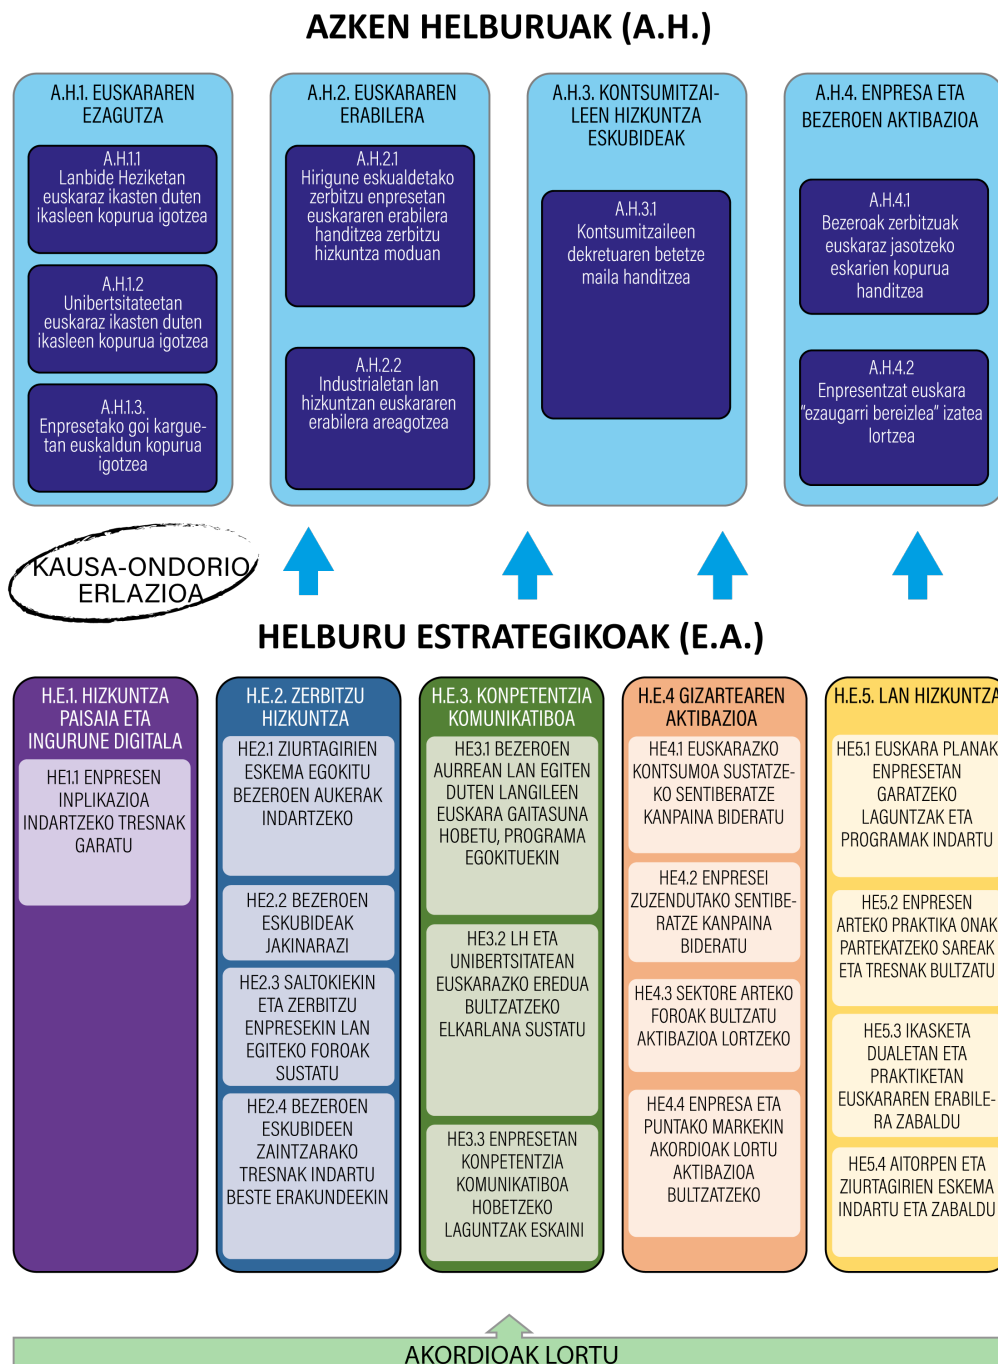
AZKEN HELBURUAK (A.H.)

A.H.1. EUSKARAREN EZAGUTZA

A.H.1.1 Lanbide Heziketan euskaraz ikasten duten ikasleen kopurua igotzea

A.H.1.2 Unibertsitateetan euskaraz ikasten duten ikasleen kopurua igotzea

A.H.1.3. Enpresetako goi karguetan euskaldun kopurua igotzea

A.H.2. EUSKARAREN ERABILERA

A.H.2.1 Hirigune eskualdetako zerbitzu enpresetan euskararen erabilera handitzea zerbitzu hizkuntza moduan

A.H.2.2 Industrialetan lan hizkuntzan euskararen erabilera areagotzea

A.H.3. KONTSUMITZAILEEN HIZKUNTZA ESKUBIDEAK

A.H.3.1 Kontsumitzaileen dekretuaren betetze maila handitzea

A.H.4. ENPRESA ETA BEZEROEN AKTIBAZIOA

A.H.4.1 Bezeroak zerbitzuak euskaraz jasotzeko eskarien kopurua handitzea

A.H.4.2 Enpresentzat euskara "ezaugarri bereizlea" izatea lortzea

KAUSA-ONDORIO ERLAZIOA

HELBURU ESTRATEGIKOAK (E.A.)

H.E.1. HIZKUNTZA PAISAIA ETA INGURUNE DIGITALA

HE1.1 ENPRESEN INPLIKAZIOA INDARTZEKO TRESNAK GARATU

H.E.2. ZERBITZU HIZKUNTZA

HE2.1 ZIURTAGIRIEN ESKEMA EGOKITU BEZEROEN AUKERAK INDARTZEKO

HE2.2 BEZEROEN ESKUBIDEAK JAKINARAZI

HE2.3 SALTOKIEKIN ETA ZERBITZU ENPRESEKIN LAN EGITEKO FOROAK SUSTATU

HE2.4 BEZEROEN ESKUBIDEEN ZAINTZARAKO TRESNAK INDARTU BESTE ERAKUNDEEKIN

H.E.3. KONPETENTZIA KOMUNIKATIBOA

HE3.1 BEZEROEN AURREAN LAN EGITEN DUTEN LANGILEEN EUSKARA GAITASUNA HOBETU, PROGRAMA EGOKITUEKIN

HE3.2 LH ETA UNIBERTSITATEAN EUSKARAZKO EREDUA BULTZATZEKO ELKARLANA SUSTATU

HE3.3 ENPRESETAN KONPETENTZIA KOMUNIKATIBOA HOBETZEKO LAGUNTZAK ESKAINI

H.E.4 GIZARTEAREN AKTIBAZIOA

HE4.1 EUSKARAZKO KONTSUMOA SUSTATZEKO SENTIBERATZE KANPAINA BIDERATU

HE4.2 ENPRESEI ZUZENDUTAKO SENTIBERATZE KANPAINA BIDERATU

HE4.3 SEKTORE ARTEKO FOROAK BULTZATU AKTIBAZIOA LORTZEKO

HE4.4 ENPRESA ETA PUNTAKO MARKEKIN AKORDIOAK LORTU AKTIBAZIOA BULTZATZEKO

H.E.5. LAN HIZKUNTZA

HE5.1 EUSKARA PLANAK ENPRESETAN GARATZEKO LAGUNTZAK ETA PROGRAMAK INDARTU

HE5.2 ENPRESEN ARTEKO PRAKTIKA ONAK PARTEKATZEKO SAREAK ETA TRESNAK BULTZATU

HE5.3 IKASKETA DUALETAN ETA PRAKTIKETAN EUSKARAREN ERABILERA ZABALDU

HE5.4 AITORPEN ETA ZIURTAGIRIEN ESKEMA INDARTU ETA ZABALDU

AKORDIOAK LORTU